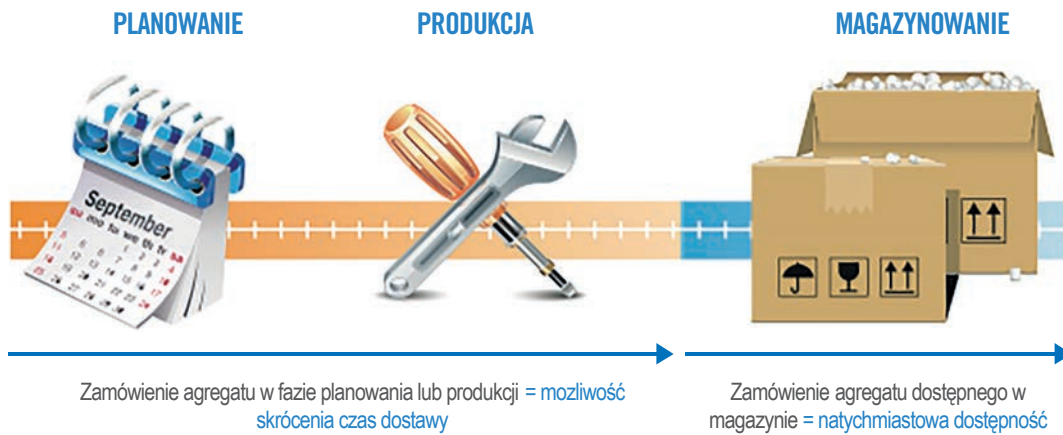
PLANOWANIE

PRODUKCJA

MAGAZYNOWANIE

September

Zamówienie agregatu w fazie planowania lub produkcji = mozliwość skrócenia czas dostawy

Zamówienie agregatu dostępnego w magazynie = natychmiastowa dostępność